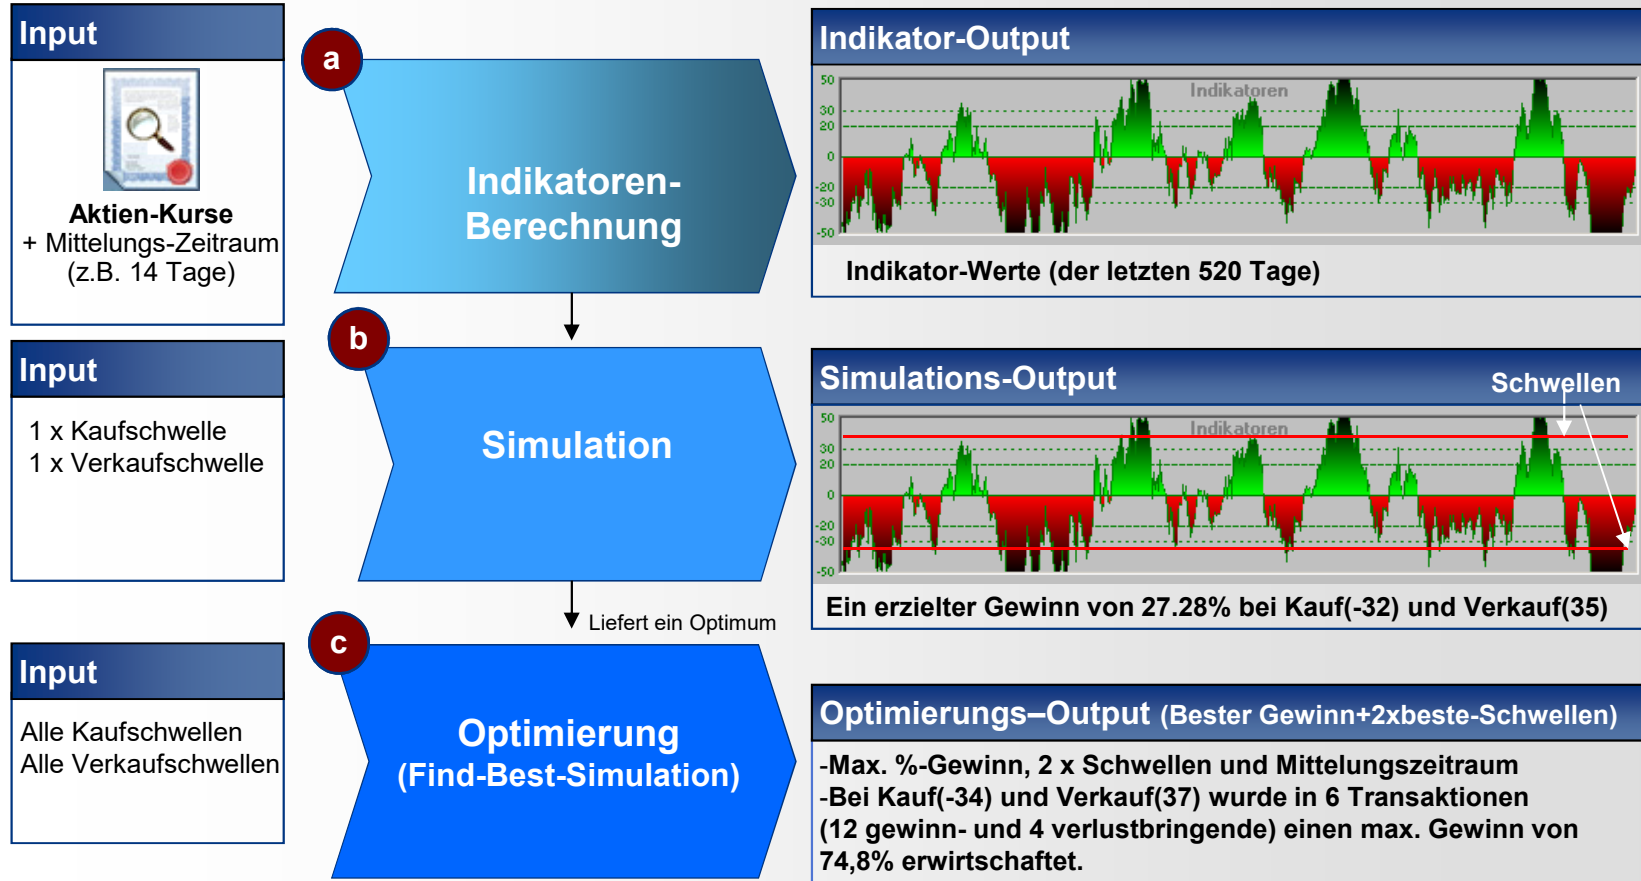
Input

Aktien-Kurse
+ Mittelungs-Zeitraum
(z.B. 14 Tage)

a

Indikatoren-Berechnung

Indikator-Output

Indikatoren

50
30
20
0
-20
-30
-50

Indikator-Werte (der letzten 520 Tage)

Input

1 x Kaufschwelle
1 x Verkaufschwelle

b

Simulation

Simulations-Output

Schwellen

Indikatoren

50
30
20
0
-20
-30
-50

Ein erzielter Gewinn von 27.28% bei Kauf(-32) und Verkauf(35)

Liefert ein Optimum

Input

Alle Kaufschwellen
Alle Verkaufschwellen

c

Optimierung
(Find-Best-Simulation)

Optimierungs–Output (Bester Gewinn+2xbeste-Schwellen)

-Max. %-Gewinn, 2 x Schwellen und Mittelungszeitraum
-Bei Kauf(-34) und Verkauf(37) wurde in 6 Transaktionen (12 gewinn- und 4 verlustbringende) einen max. Gewinn von 74,8% erwirtschaftet.